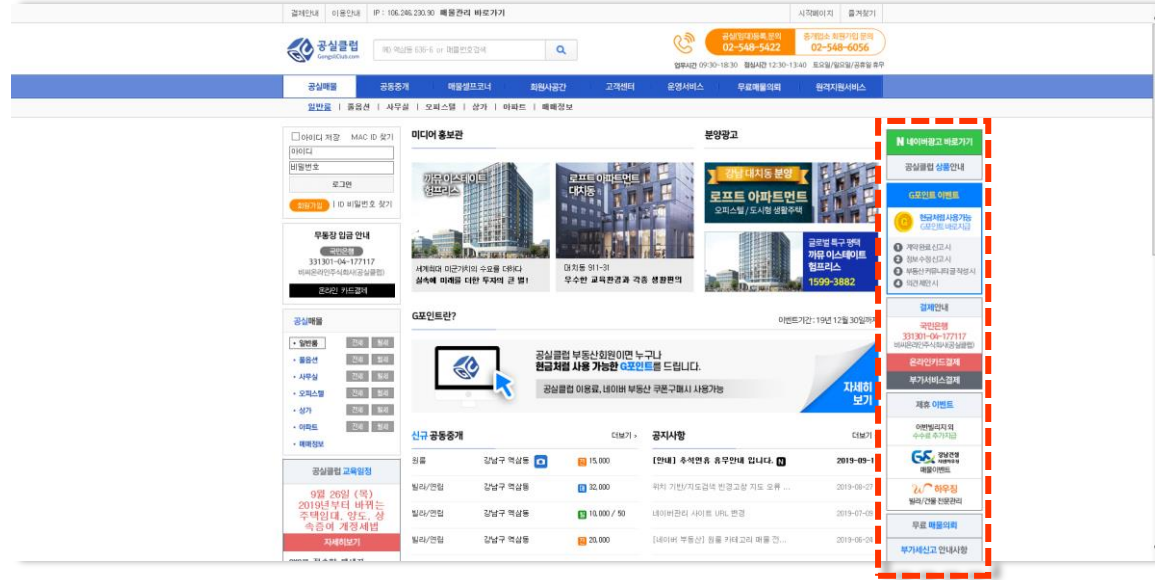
결제안내 | 이용안내 | IP : 106.246.230.90 매물관리 바로가기

시작페이지 | 즐겨찾기

공실클럽 GongsilClub.com

매물번호 검색

공실임대등록 문의 02-548-5422

중개업소 회원가입 문의 02-548-6056

업무시간 09:30~18:30 점심시간 12:30~13:40 토요일/일요일/공휴일 휴무

공실매물 | 공동중개 | 매물셀프코너 | 회원사공간 | 고객센터 | 운영서비스 | 무료매물의뢰 | 원격지원서비스

일반룸 | 풀옵션 | 사무실 | 오피스텔 | 상가 | 아파트 | 매매정보

아이디 저장 MAC ID 찾기

아이디

비밀번호

로그인

회원가입 | ID 비밀번호 찾기

무통장 입금 안내

국민은행

331301-04-177117

비씨온라인주식회사(공실클럽)

온라인 카드결제

공실매물

일반룸 전세 월세

풀옵션 전세 월세

사무실 전세 월세

오피스텔 전세 월세

상가 전세 월세

아파트 전세 월세

매매정보

공실클럽 교육일정

9월 26일 (목) 2019년부터 바뀌는 주택임대, 양도, 상속증여 개정세법

자세히보기

미디어 홍보관

까뮤 이스테이트 헴프리스

세계최대 미군기지의 수요를 더하다 실속에 미래를 더한 투자의 큰 별!

로프트 아파트먼트 대치동

대치동 911-31 우수한 교육환경과 각종 생활편의

분양광고

강남 대치동 분양 로프트 아파트먼트 오피스텔 / 도시형 생활주택

글로벌 특구 평택 까뮤 이스테이트 헴프리스 1599-3882

G포인트란?

이벤트기간 : 19년 12월 30일까

공실클럽 부동산회원이면 누구나 현금처럼 사용 가능한 G포인트를 드립니다.

공실클럽 이용료, 네이버 부동산 쿠폰구매시 사용가능

자세히 보기

신규 공동중개

더보기

원룸 강남구 역삼동 15,000

빌라/연립 강남구 역삼동 32,000

빌라/연립 강남구 역삼동 10,000 / 50

빌라/연립 강남구 역삼동 20,000

공지사항

더보기

[안내] 추석연휴 휴무안내 입니다. N 2019-09-1

위치 기반/지도검색 변경고정 지도 오류 ... 2019-08-27

네이버관리 사이트 URL 변경 2019-07-05

[네이버 부동산] 원룸 카테고리 매물 전... 2019-06-28

N 네이버광고 바로가기

공실클럽 상품안내

G포인트 이벤트

현금처럼 사용가능 G포인트 바로지급

1 계약완료 신고시

2 정보수정 신고시

3 부동산커뮤니티 글작성시

4 의견제안시

결제안내

국민은행 331301-04-177117 비씨온라인주식회사(공실클럽)

온라인카드결제

부가서비스결제

제휴 이벤트

이벤빌리지 외 수수료 추가지급

GS 강남건영 매물이벤트

하우징 빌라/건물 전문관리

무료 매물의뢰

부가세신고 안내사항